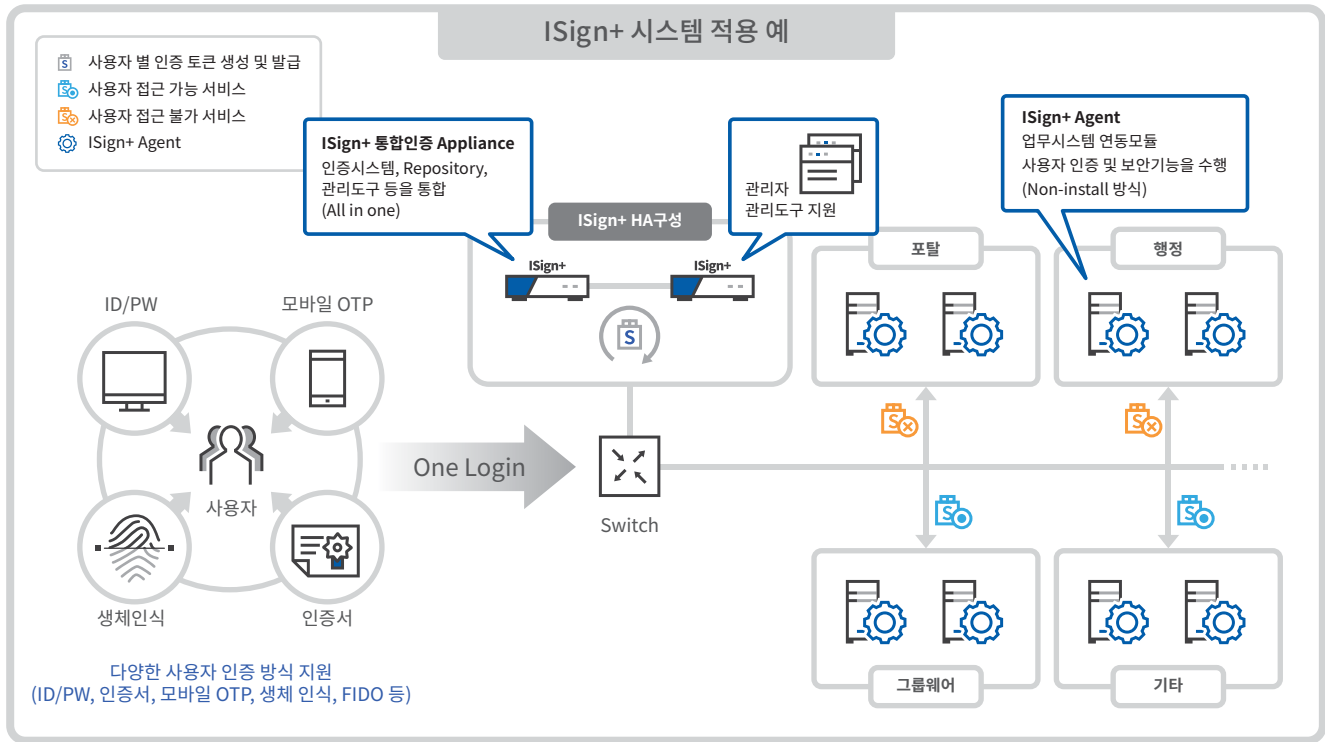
ISign+ 시스템 적용 예

S 사용자 별 인증 토큰 생성 및 발급
사용자 접근 가능 서비스
사용자 접근 불가 서비스
ISign+ Agent

ISign+ 통합인증 Appliance
인증시스템, Repository, 관리도구 등을 통합 (All in one)

관리자
관리도구 지원

ISign+ HA구성

ISign+
ISign+

S

ISign+ Agent
업무시스템 연동모듈
사용자 인증 및 보안기능을 수행
(Non-install 방식)

포탈

행정

ID/PW

모바일 OTP

사용자

생체인식

인증서

One Login

Switch

그룹웨어

기타

다양한 사용자 인증 방식 지원
(ID/PW, 인증서, 모바일 OTP, 생체 인식, FIDO 등)